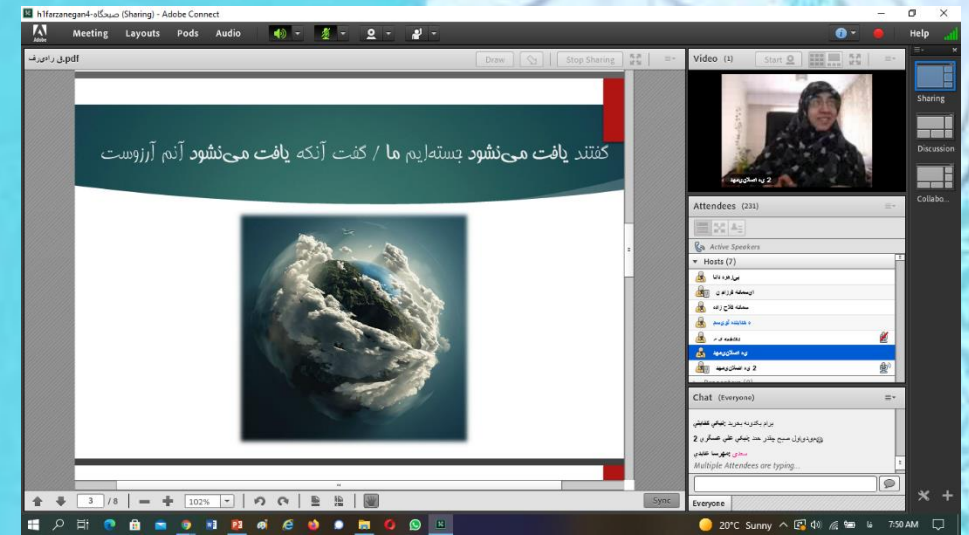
h1farzanegan4-صبحگاه (Sharing) - Adobe Connect

Meeting Layouts Pods Audio

Help

.pdfفرآیند ب

Draw Stop Sharing

گفتند یافت می‌نشود جسته‌ایم ما / گفت آنکه یافت می‌نشود آنم آرزوست

3 /8 102% Sync

Video (1)

Start

2 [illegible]

Attendees (231)

Active Speakers

Hosts (7)

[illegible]

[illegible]

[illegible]

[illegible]

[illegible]

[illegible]

2 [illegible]

Chat (Everyone)

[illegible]

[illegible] 2

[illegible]

Multiple Attendees are typing...

Everyone

Sharing

Discussion

Collabo...

20°C Sunny 7:50 AM